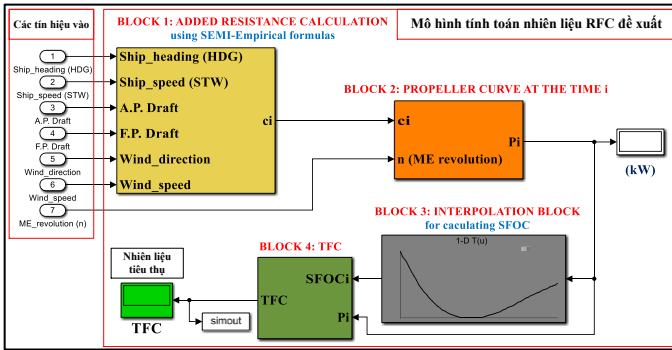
Các tín hiệu vào

1
Ship_heading (HDG)
2
Ship_speed (STW)
3
A.P. Draft
4
F.P. Draft
5
Wind_direction
6
Wind_speed
7
ME_revolution (n)

BLOCK 1: ADDED RESISTANCE CALCULATION
using SEMI-Empirical formulas

Mô hình tính toán nhiên liệu RFC đề xuất

Ship_heading (HDG)
Ship_speed (STW)
A.P. Draft
F.P. Draft
Wind_direction
Wind_speed
ci

BLOCK 2: PROPELLER CURVE AT THE TIME i

ci
n (ME revolution)
Pi

(kW)

BLOCK 3: INTERPOLATION BLOCK
for caculating SFOC

1-D T(u)

BLOCK 4: TFC

Nhiên liệu tiêu thụ

SFOCi
TFC
Pi

TFC

simout